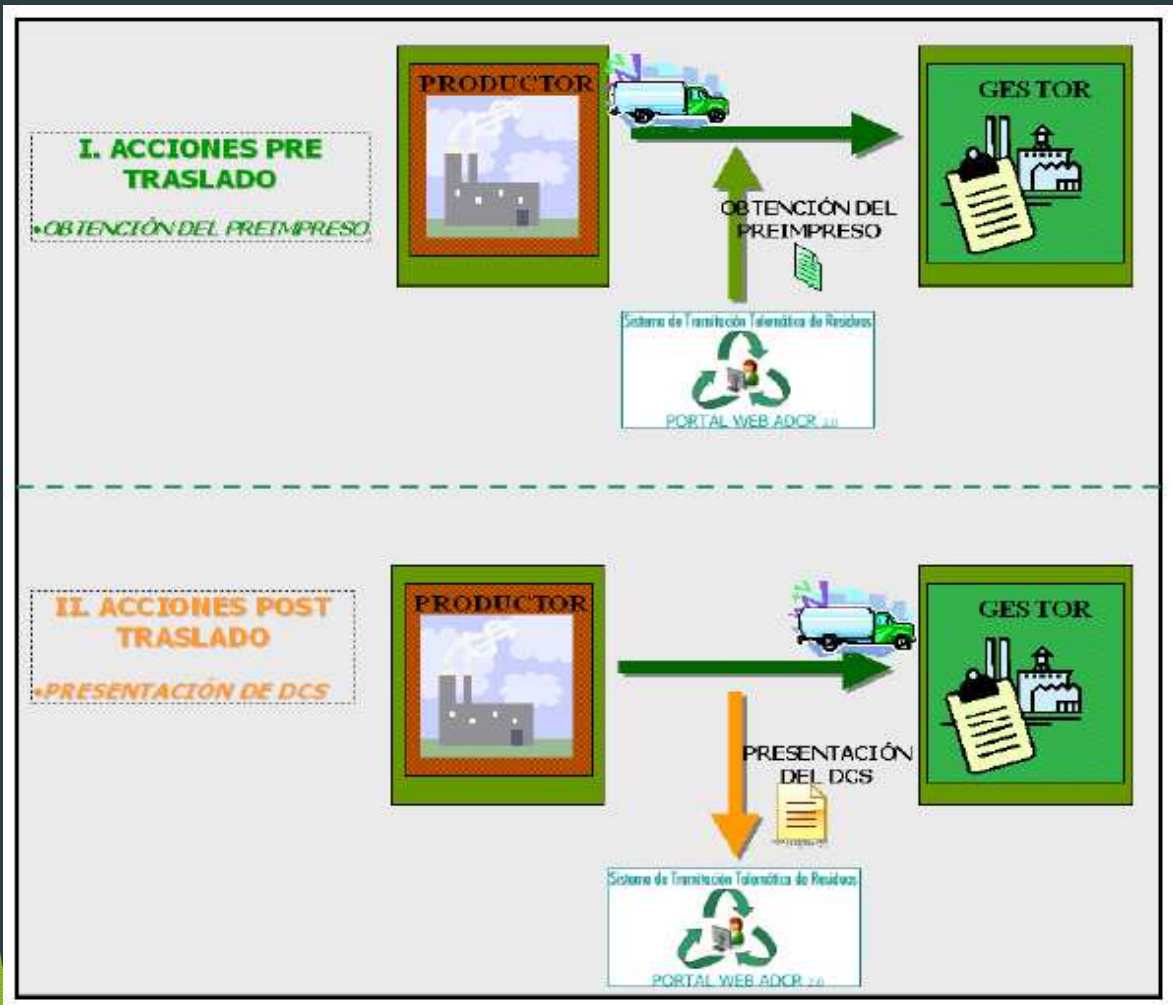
I. ACCIONES PRE TRASLADO

•OBTENCIÓN DEL PREIMPRESO

PRODUCTOR

GESTOR

OBTENCIÓN DEL PREIMPRESO

Sistema de Tramitación Telemática de Residuos

PORTAL WEB ADCR 2.0

II. ACCIONES POST TRASLADO

•PRESENTACIÓN DE DCS

PRODUCTOR

GESTOR

PRESENTACIÓN DEL DCS

Sistema de Tramitación Telemática de Residuos

PORTAL WEB ADCR 2.0